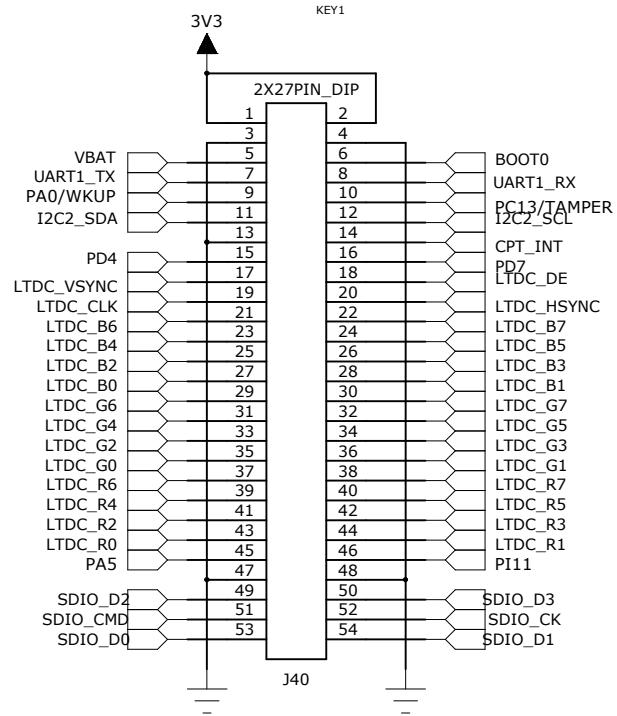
KEY1

3V3

2X27PIN_DIP

| Left signal | Pin | Pin | Right signal |
|---|---|---|---|
| | 1 | 2 | |
| | 3 | 4 | |
| VBAT | 5 | 6 | BOOT0 |
| UART1_TX | 7 | 8 | UART1_RX |
| PA0/WKUP | 9 | 10 | PC13/TAMPER |
| I2C2_SDA | 11 | 12 | I2C2_SCL |
| | 13 | 14 | |
| PD4 | 15 | 16 | CPT_INT |
| LTDC_VSYNC | 17 | 18 | PD7 |
| | 19 | 20 | LTDC_DE |
| LTDC_CLK | 21 | 22 | LTDC_HSYNC |
| LTDC_B6 | 23 | 24 | LTDC_B7 |
| LTDC_B4 | 25 | 26 | LTDC_B5 |
| LTDC_B2 | 27 | 28 | LTDC_B3 |
| LTDC_B0 | 29 | 30 | LTDC_B1 |
| LTDC_G6 | 31 | 32 | LTDC_G7 |
| LTDC_G4 | 33 | 34 | LTDC_G5 |
| LTDC_G2 | 35 | 36 | LTDC_G3 |
| LTDC_G0 | 37 | 38 | LTDC_G1 |
| LTDC_R6 | 39 | 40 | LTDC_R7 |
| LTDC_R4 | 41 | 42 | LTDC_R5 |
| LTDC_R2 | 43 | 44 | LTDC_R3 |
| LTDC_R0 | 45 | 46 | LTDC_R1 |
| PA5 | 47 | 48 | PI11 |
| SDIO_D2 | 49 | 50 | SDIO_D3 |
| SDIO_CMD | 51 | 52 | SDIO_CK |
| SDIO_D0 | 53 | 54 | SDIO_D1 |

J40